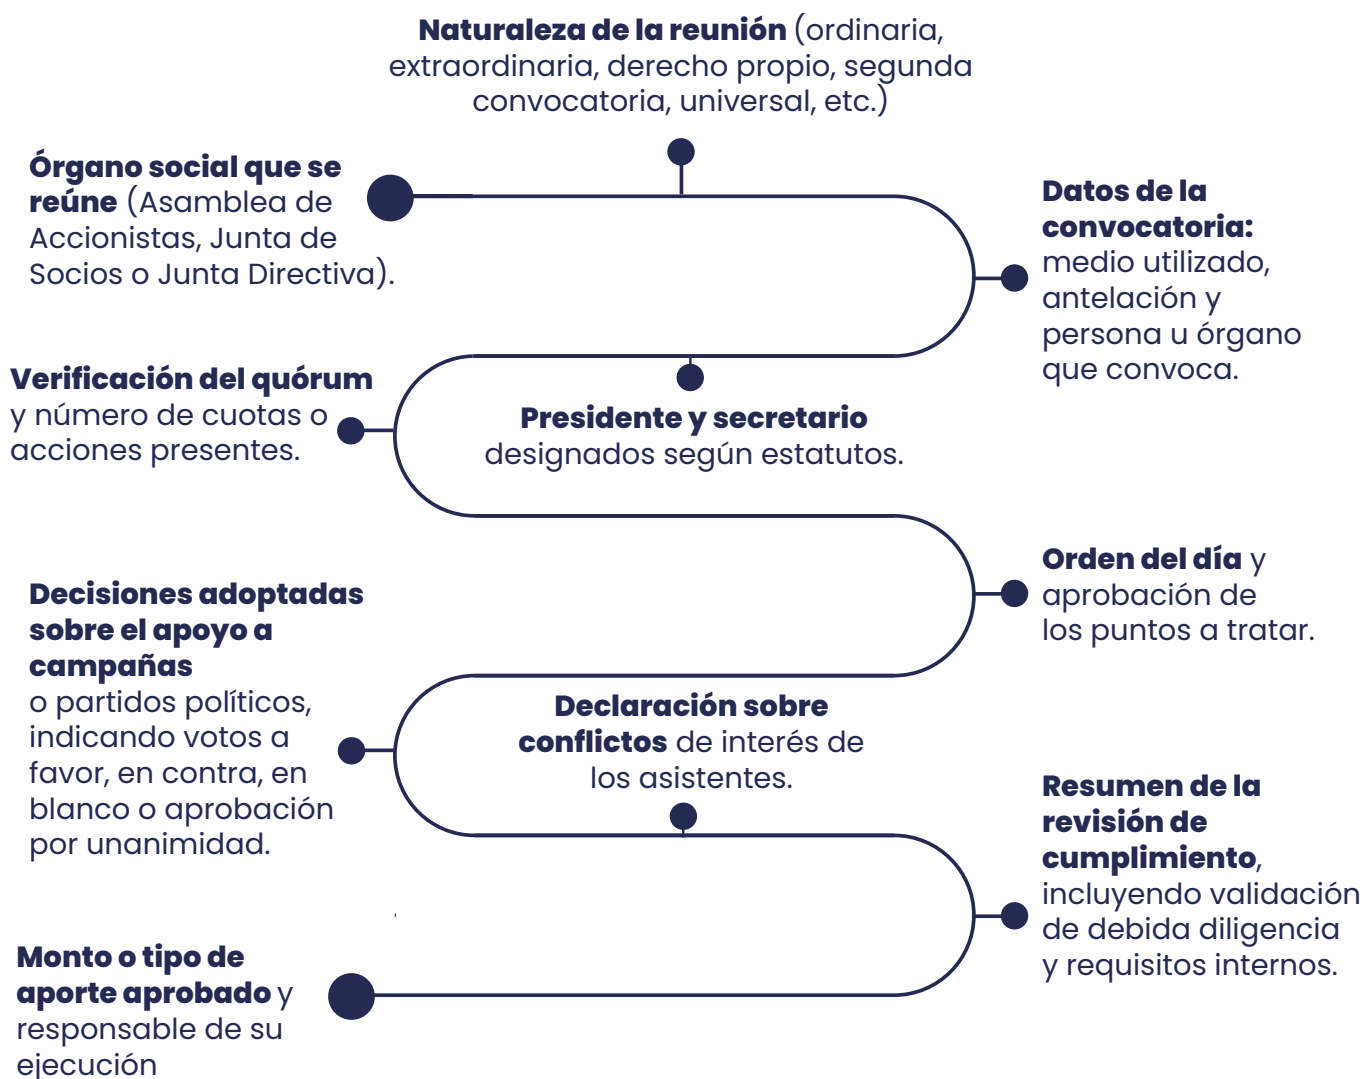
**Naturaleza de la reunión** (ordinaria, extraordinaria, derecho propio, segunda convocatoria, universal, etc.)

**Órgano social que se reúne** (Asamblea de Accionistas, Junta de Socios o Junta Directiva).

**Datos de la convocatoria:** medio utilizado, antelación y persona u órgano que convoca.

**Verificación del quórum** y número de cuotas o acciones presentes.

**Presidente y secretario** designados según estatutos.

**Orden del día** y aprobación de los puntos a tratar.

**Decisiones adoptadas sobre el apoyo a campañas** o partidos políticos, indicando votos a favor, en contra, en blanco o aprobación por unanimidad.

**Declaración sobre conflictos** de interés de los asistentes.

**Resumen de la revisión de cumplimiento**, incluyendo validación de debida diligencia y requisitos internos.

**Monto o tipo de aporte aprobado** y responsable de su ejecución